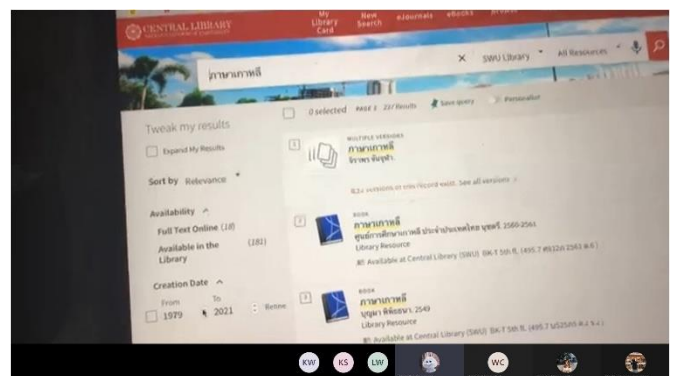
CENTRAL LIBRARY

My Library Card
New Search
eJournals
eBooks

ภาษาเกาหลี

SWU Library
All Resources

0 selected
PAGE 1
237 Results
Save query
Personalize

Tweak my results

Expand My Results

Sort by Relevance

Availability

Full Text Online (18)

Available in the Library (181)

Creation Date

From 1979
To 2021
Refine

1
MULTIPLE VERSIONS
ภาษาเกาหลี
จิราพร ตันสุวรรณ

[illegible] versions of this record exist. See all versions

2
BOOK
ภาษาเกาหลี
ศูนย์การศึกษาเกาหลี ประจำประเทศไทย บุษยรี 2560-2561
Library Resource
Available at Central Library (SWU) BK-T 5th fl. (495.7 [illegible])

3
BOOK
ภาษาเกาหลี
บุญมา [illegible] 2549
Library Resource
Available at Central Library (SWU) BK-T 5th fl. (495.7 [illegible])

KW
KS
LW
WC